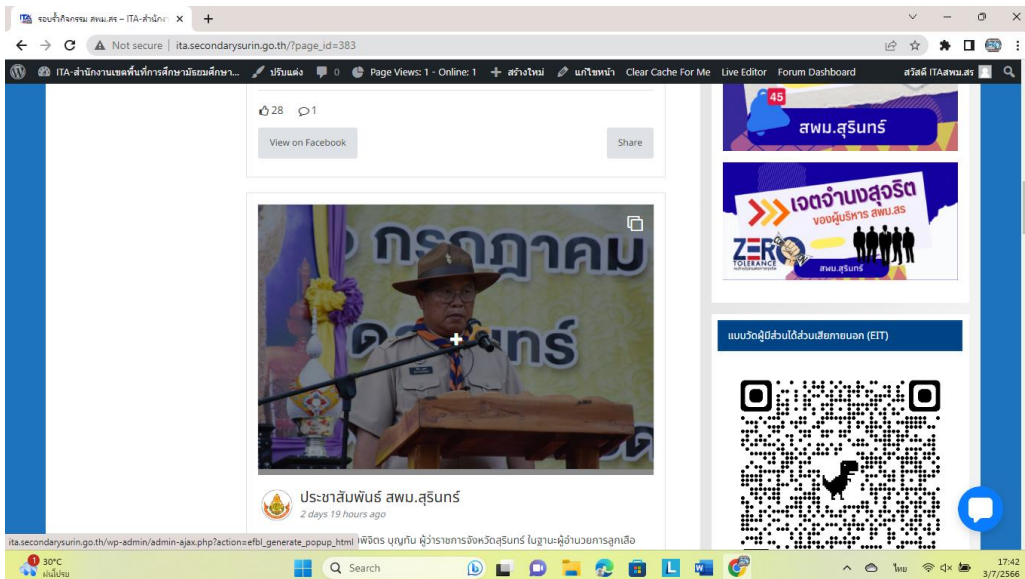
รอบรั้วกิจกรรม สพม.สร – ITA-สำนักง ×

Not secure | ita.secondarysurin.go.th/?page_id=383

ITA-สำนักงานเขตพื้นที่การศึกษามัธยมศึกษา... ปรับแต่ง 0 Page Views: 1 - Online: 1 + สร้างใหม่ แก้ไขหน้า Clear Cache For Me Live Editor Forum Dashboard สวัสดี ITAสพม.สร

28 1

View on Facebook

Share

กรกฎาคม
รินทร์

ประชาสัมพันธ์ สพม.สุรินทร์
2 days 19 hours ago

ita.secondarysurin.go.th/wp-admin/admin-ajax.php?action=efbl_generate_popup_html พิจิตร บุญกับ ผู้ว่าราชการจังหวัดสุรินทร์ ในฐานะผู้อำนวยการลูกเสือ

45
สพม.สุรินทร์

เจตจำนงสุจริต
ของผู้บริหาร สพม.สร
ZERO TOLERANCE
สพม.สุรินทร์

แบบวัดผู้มีส่วนได้ส่วนเสียภายนอก (EIT)

30°C
ฝนไปรม

Search

ไทย
17:42
3/7/2566